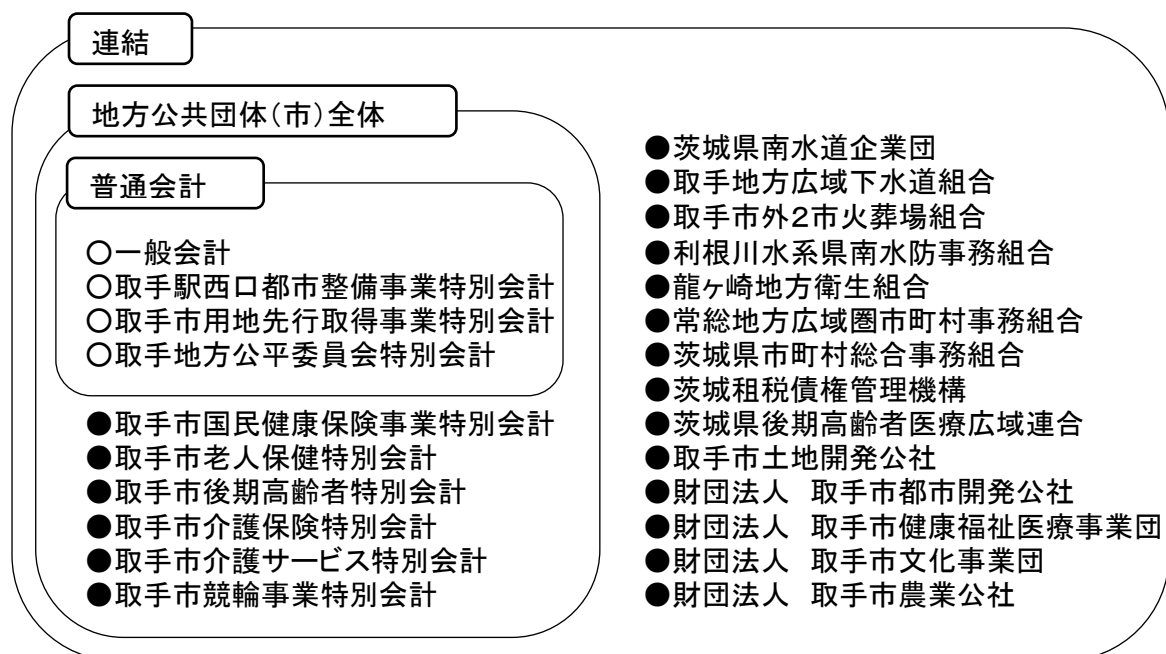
連結

地方公共団体(市)全体

普通会計

○一般会計
○取手駅西口都市整備事業特別会計
○取手市用地先行取得事業特別会計
○取手地方公平委員会特別会計

●取手市国民健康保険事業特別会計
●取手市老人保健特別会計
●取手市後期高齢者特別会計
●取手市介護保険特別会計
●取手市介護サービス特別会計
●取手市競輪事業特別会計

●茨城県南水道企業団
●取手地方広域下水道組合
●取手市外2市火葬場組合
●利根川水系県南水防事務組合
●龍ヶ崎地方衛生組合
●常総地方広域圏市町村事務組合
●茨城県市町村総合事務組合
●茨城租税債権管理機構
●茨城県後期高齢者医療広域連合
●取手市土地開発公社
●財団法人 取手市都市開発公社
●財団法人 取手市健康福祉医療事業団
●財団法人 取手市文化事業団
●財団法人 取手市農業公社